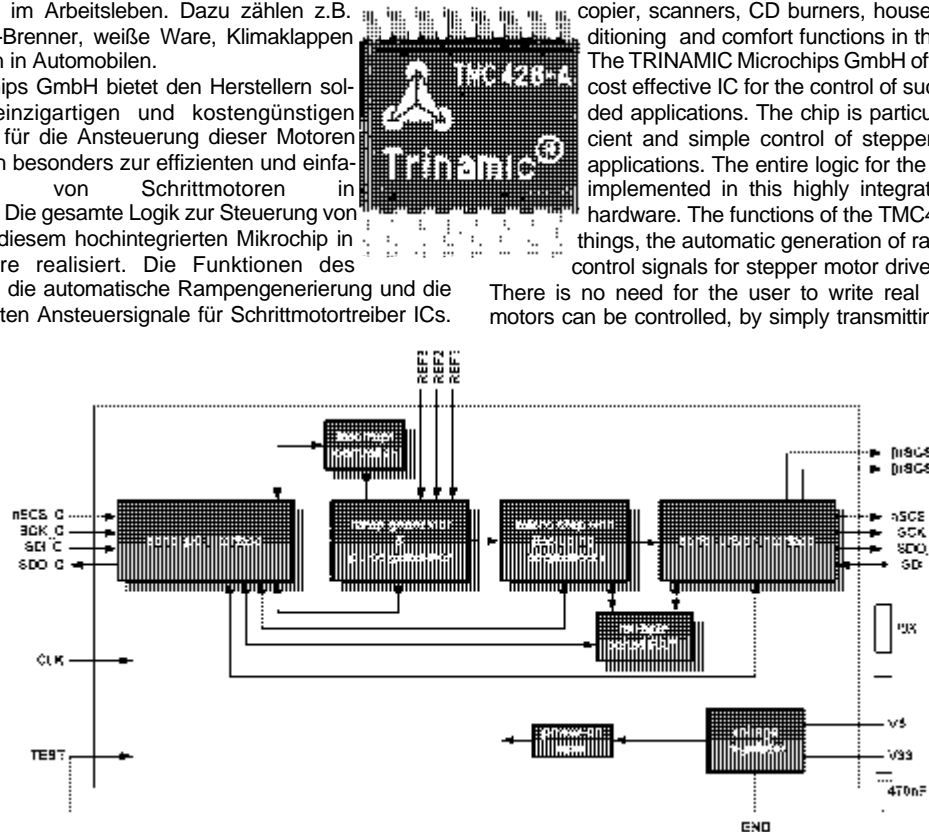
im Arbeitsleben. Dazu zählen z.B. -Brenner, weiße Ware, Klimaklappen n in Automobilen.
ips GmbH bietet den Herstellern sol- einzigartigen und kostengünstigen für die Ansteuerung dieser Motoren n besonders zur effizienten und einfa- von Schrittmotoren in Die gesamte Logik zur Steuerung von diesem hochintegrierten Mikrochip in re realisiert. Die Funktionen des die automatische Rampengenerierung und die ten Ansteuersignale für Schrittmotortreiber ICs.

TMC428-A
Trinamic®

copier, scanners, CD burners, house ditioning and comfort functions in th The TRINAMIC Microchips GmbH of cost effective IC for the control of suc ded applications. The chip is particu cient and simple control of stepper applications. The entire logic for the implemented in this highly integrat hardware. The functions of the TMC4 things, the automatic generation of ra control signals for stepper motor drive There is no need for the user to write real motors can be controlled, by simply transmittin

REF1
REF2
REF1
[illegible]
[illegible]
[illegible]
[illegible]
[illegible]
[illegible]
nSCS_C
SCK_C
SDI_C
SDO_C
CLK
TEST
nSCS
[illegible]
nSCE
SCK
SDO
SDI
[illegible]
V5
V33
470nF
GND